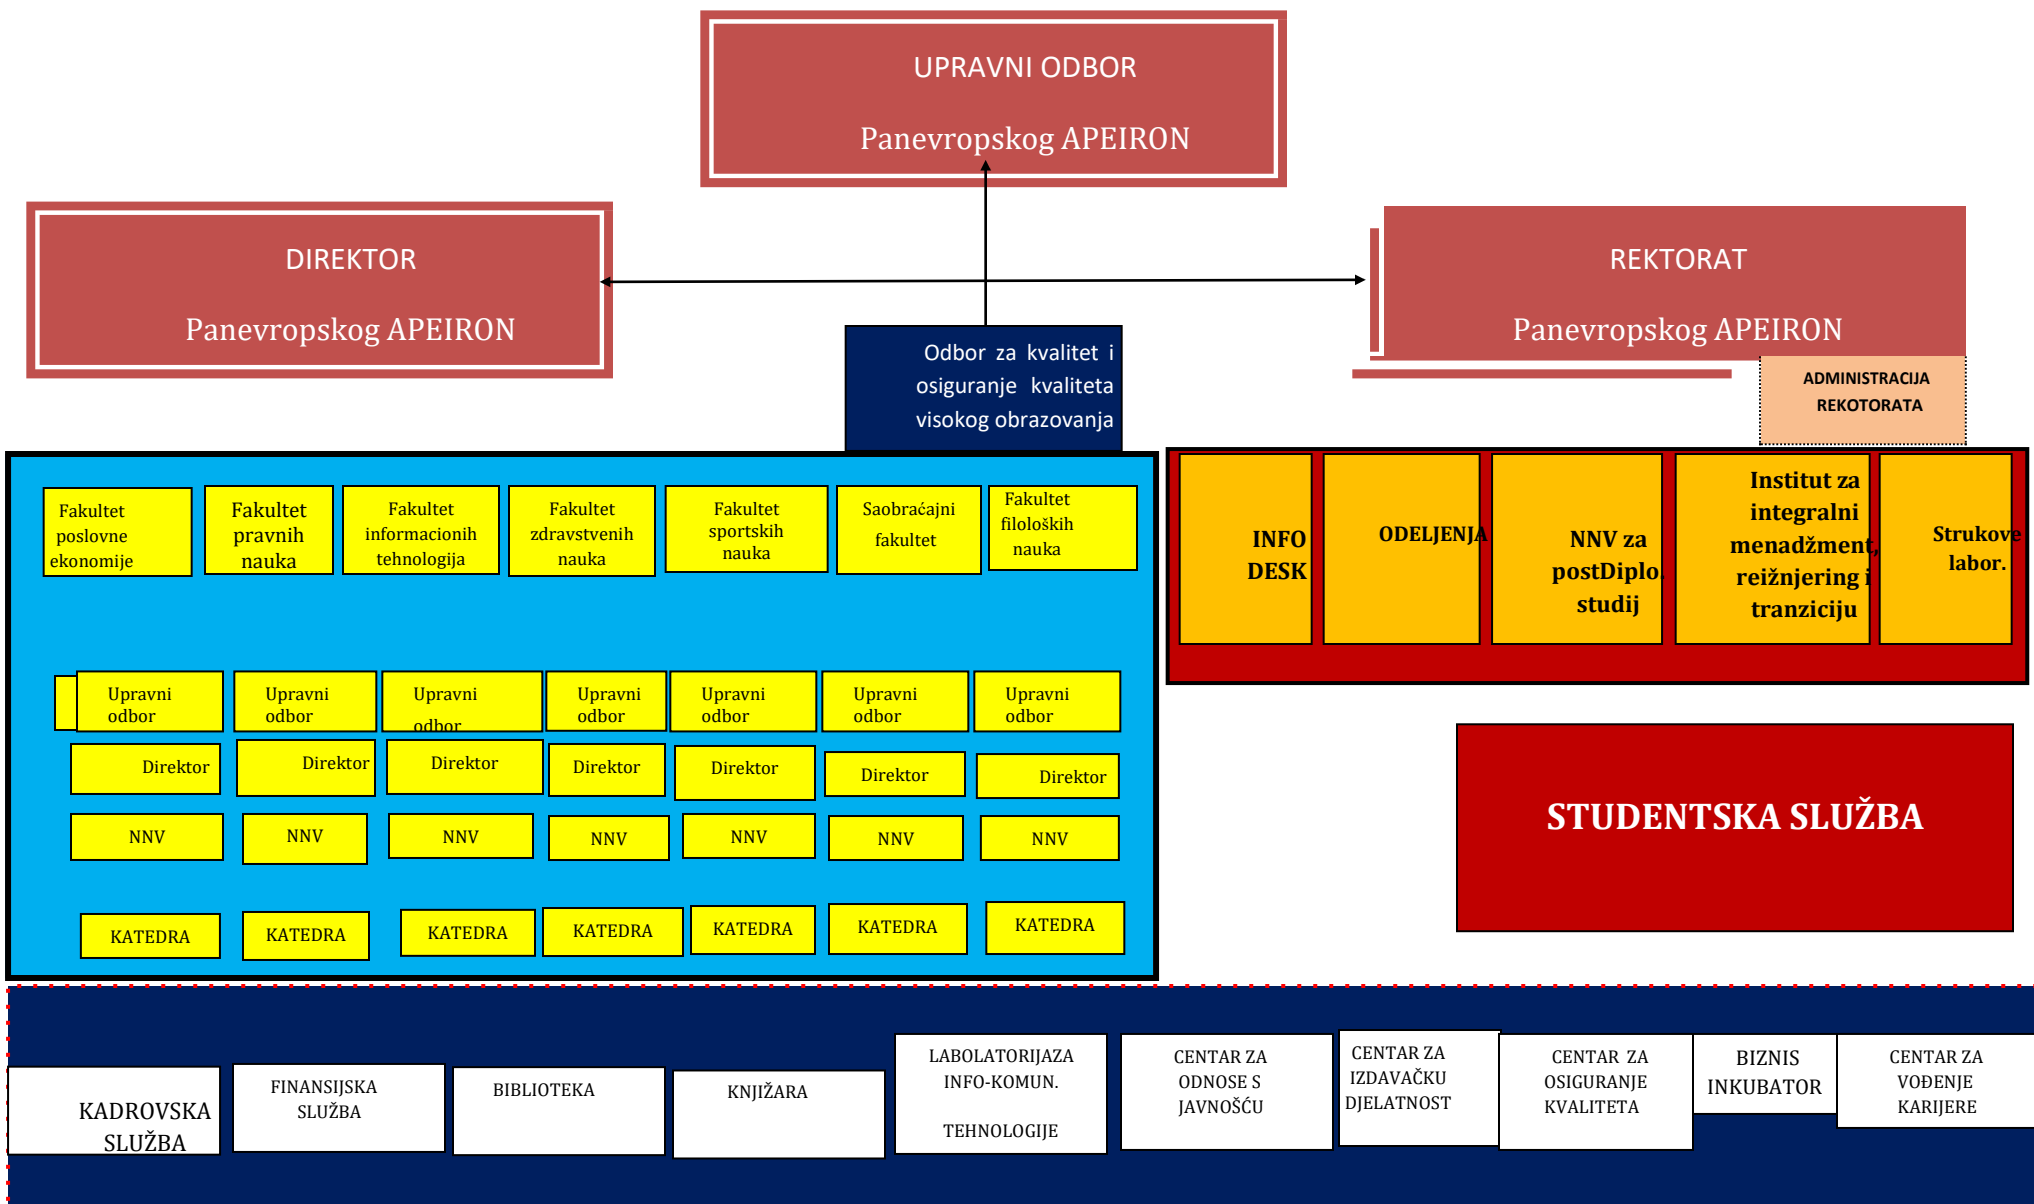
UPRAVNI ODBOR

Panevropskog APEIRON

DIREKTOR

Panevropskog APEIRON

REKTORAT

Panevropskog APEIRON

Odbor za kvalitet i osiguranje kvaliteta visokog obrazovanja

ADMINISTRACIJA REKOTORATA

Fakultet poslovne ekonomije

Fakultet pravnih nauka

Fakultet informacionih tehnologija

Fakultet zdravstvenih nauka

Fakultet sportskih nauka

Saobraćajni fakultet

Fakultet filoloških nauka

Upravni odbor

Upravni odbor

Upravni odbor

Upravni odbor

Upravni odbor

Upravni odbor

Upravni odbor

Direktor

Direktor

Direktor

Direktor

Direktor

Direktor

Direktor

NNV

NNV

NNV

NNV

NNV

NNV

NNV

KATEDRA

KATEDRA

KATEDRA

KATEDRA

KATEDRA

KATEDRA

KATEDRA

INFO DESK

ODELJENJA

NNV za postDiplo studij

Institut za integralni menadžment, reižnjering i tranziciju

Strukove labor.

STUDENTSKA SLUŽBA

KADROVSKA SLUŽBA

FINANSIJSKA SLUŽBA

BIBLIOTEKA

KNJIŽARA

LABOLATORIJAZA INFO-KOMUN. TEHNOLOGIJE

CENTAR ZA ODNOSE S JAVNOŠĆU

CENTAR ZA IZDAVAČKU DJELATNOST

CENTAR ZA OSIGURANJE KVALITETA

BIZNIS INKUBATOR

CENTAR ZA VOĐENJE KARIJERE